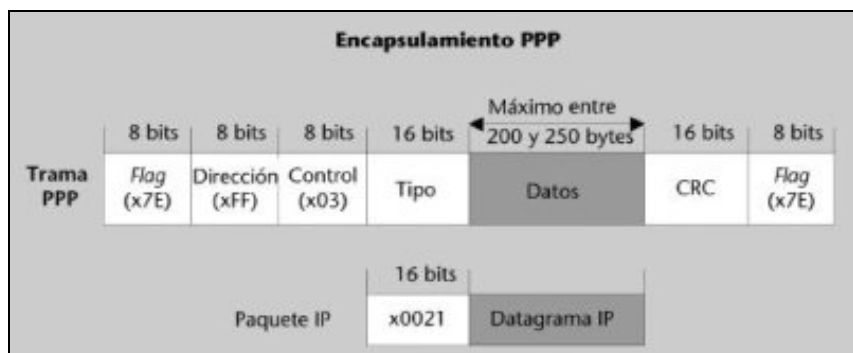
**Encapsulamiento PPP**

| | 8 bits | 8 bits | 8 bits | 16 bits | Máximo entre 200 y 250 bytes | 16 bits | 8 bits |
|---|---|---|---|---|---|---|---|
| **Trama PPP** | *Flag* (x7E) | Dirección (xFF) | Control (x03) | Tipo | Datos | CRC | *Flag* (x7E) |

| | 16 bits | |
|---|---|---|
| Paquete IP | x0021 | Datagrama IP |